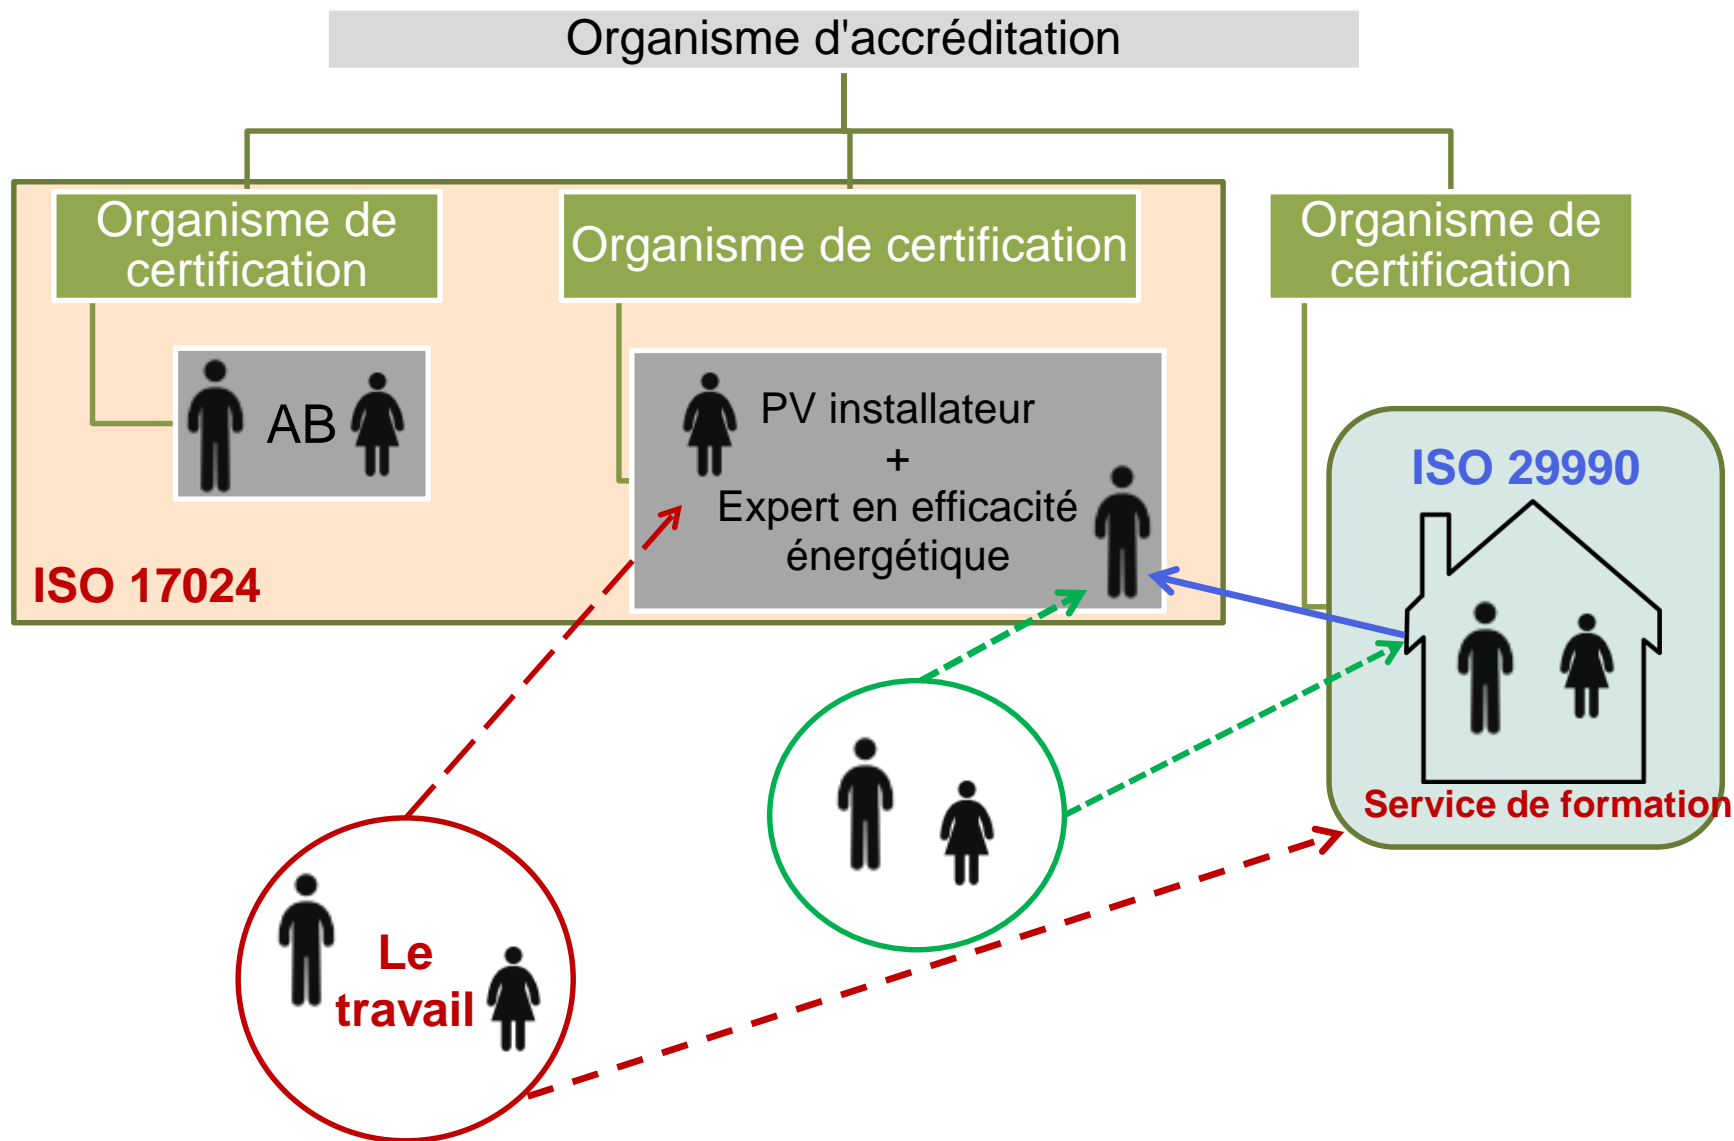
Organisme d'accréditation

Organisme de certification

Organisme de certification

Organisme de certification

AB

PV installateur
+
Expert en efficacité énergétique

ISO 17024

ISO 29990

Service de formation

Le travail